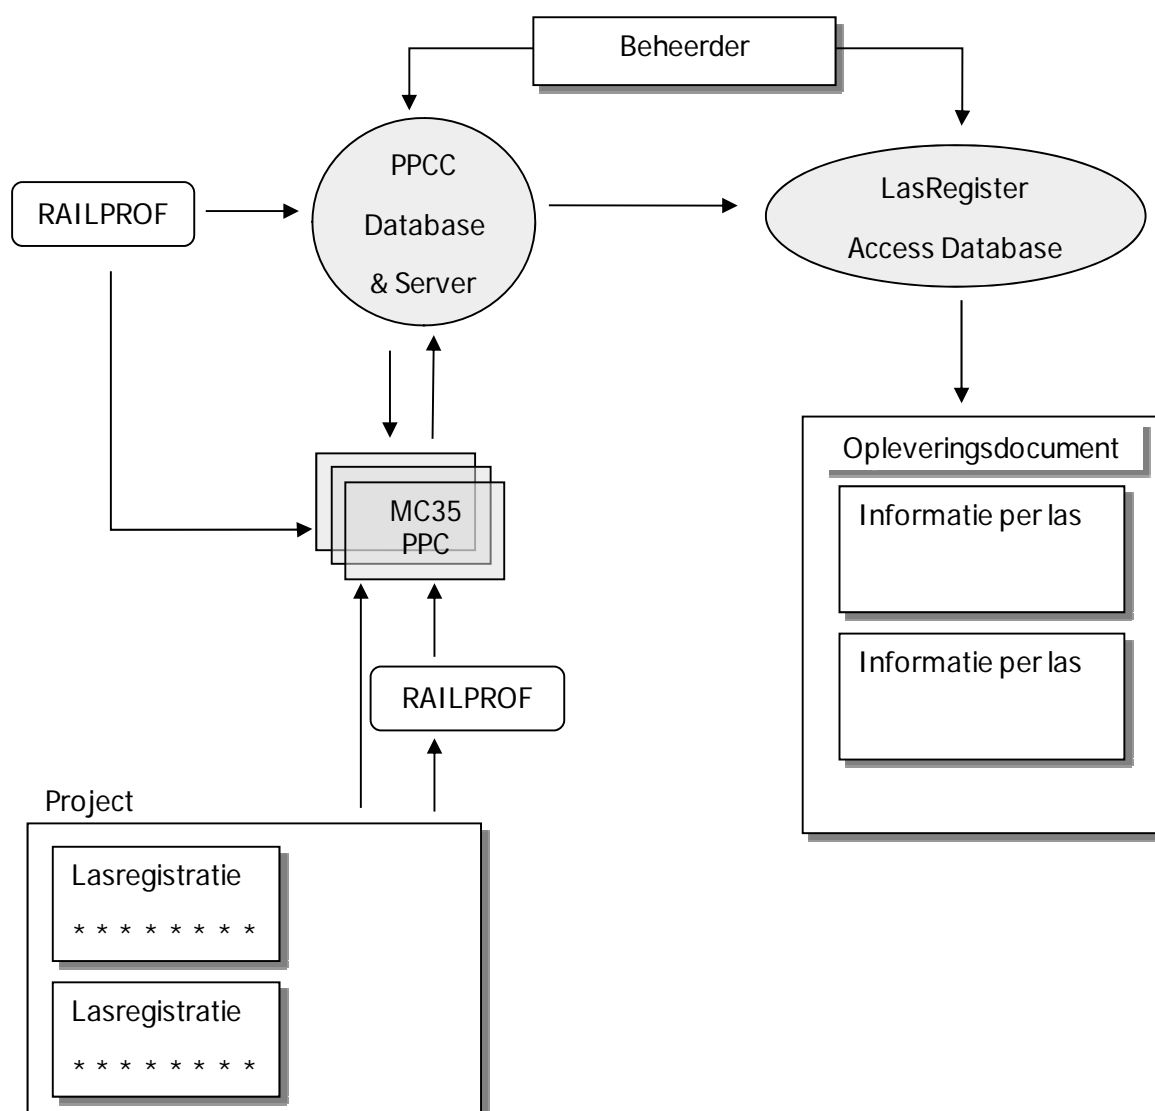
Beheerder

RAILPROF

PPCC
Database
& Server

LasRegister
Access Database

MC35
PPC

Opleveringsdocument

Informatie per las

Informatie per las

RAILPROF

Project

Lasregistratie
* * * * * * * *

Lasregistratie
* * * * * * * *